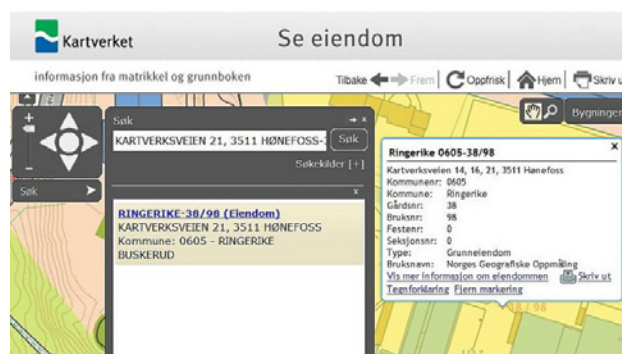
Kartverket

Se eiendom

informasjon fra matrikkel og grunnboken

Tilbake Frem | Oppfrisk | Hjem | Skriv u

Bygninger

Søk

Søk

KARTVERKSVEIEN 21, 3511 HØNEFOSS-

Søk

Søkekilder [+]

x

RINGERIKE-38/98 (Eiendom)
KARTVERKSVEIEN 21, 3511 HØNEFOSS
Kommune: 0605 - RINGERIKE
BUSKERUD

Ringerike 0605-38/98

x

Kartverksveien 14, 16, 21, 3511 Hønefoss
Kommunenr: 0605
Kommune: Ringerike
Gårdsnr: 38
Bruksnr: 98
Festenr: 0
Seksjonsnr: 0
Type: Grunneiendom
Bruksnavn: Norges Geografiske Oppmåling

Vis mer informasjon om eiendommen

Skriv ut

Tegnforklaring Fjern markering